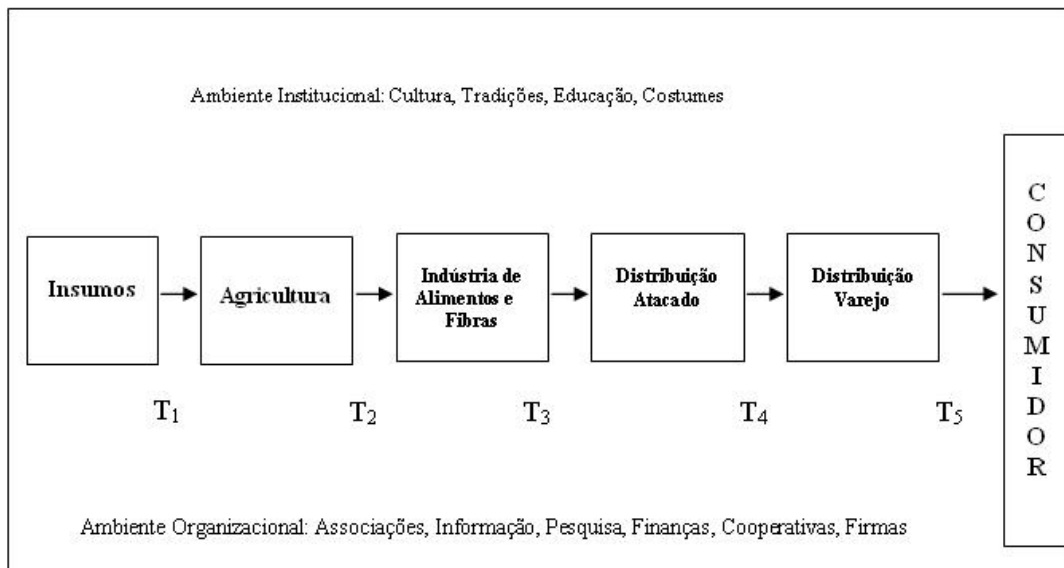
Ambiente Institucional: Cultura, Tradições, Educação, Costumes

Insumos

Agricultura

Indústria de Alimentos e Fibras

Distribuição Atacado

Distribuição Varejo

CONSUMIDOR

$T_1$ $T_2$ $T_3$ $T_4$ $T_5$

Ambiente Organizacional: Associações, Informação, Pesquisa, Finanças, Cooperativas, Firmas